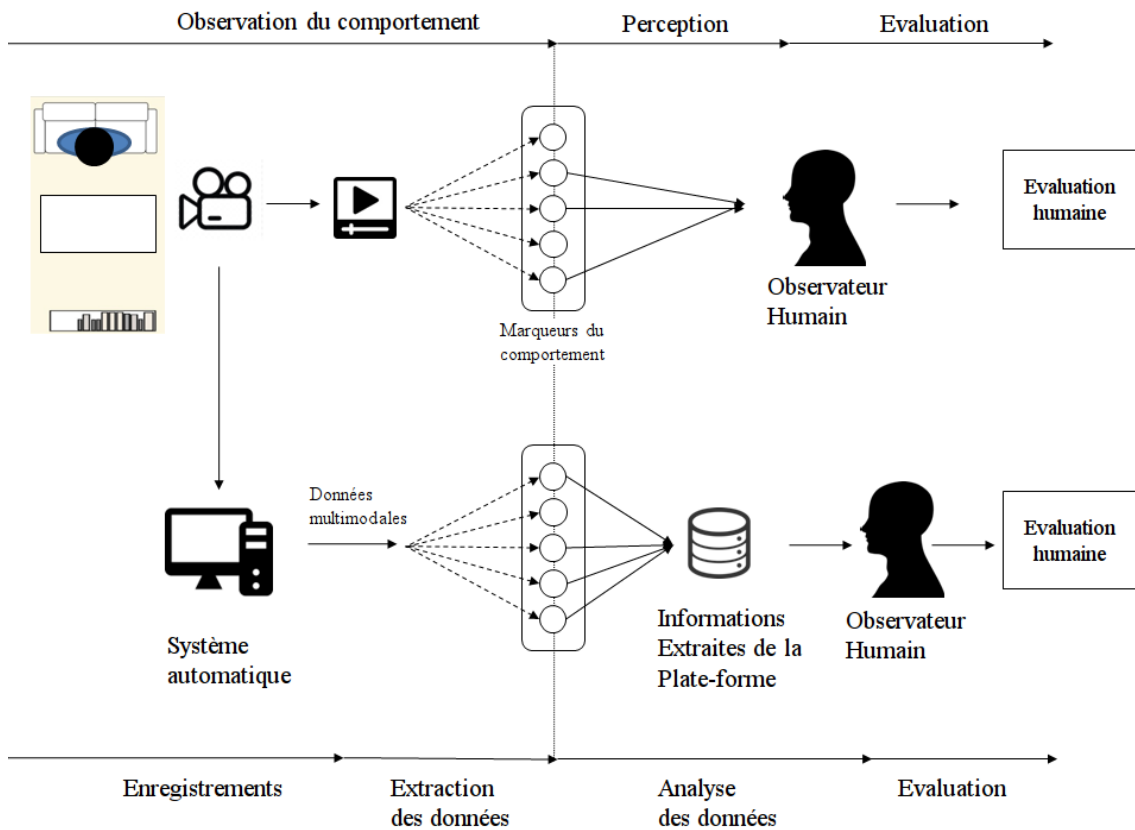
Observation du comportement
Perception
Evaluation

Marqueurs du comportement

Observateur Humain

Evaluation humaine

Données multimodales

Système automatique

Informations Extraites de la Plate-forme

Observateur Humain

Evaluation humaine

Enregistrements
Extraction des données
Analyse des données
Evaluation